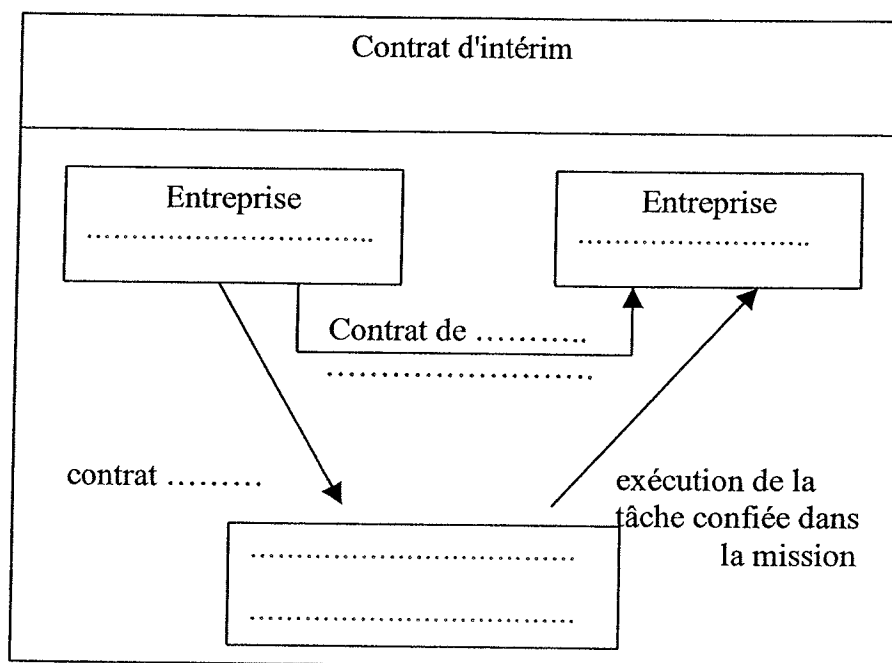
Contrat d'intérim

Entreprise
.............................

Entreprise
.........................

Contrat de ..........
..........................

contrat .........

exécution de la tâche confiée dans la mission

...............................

...............................